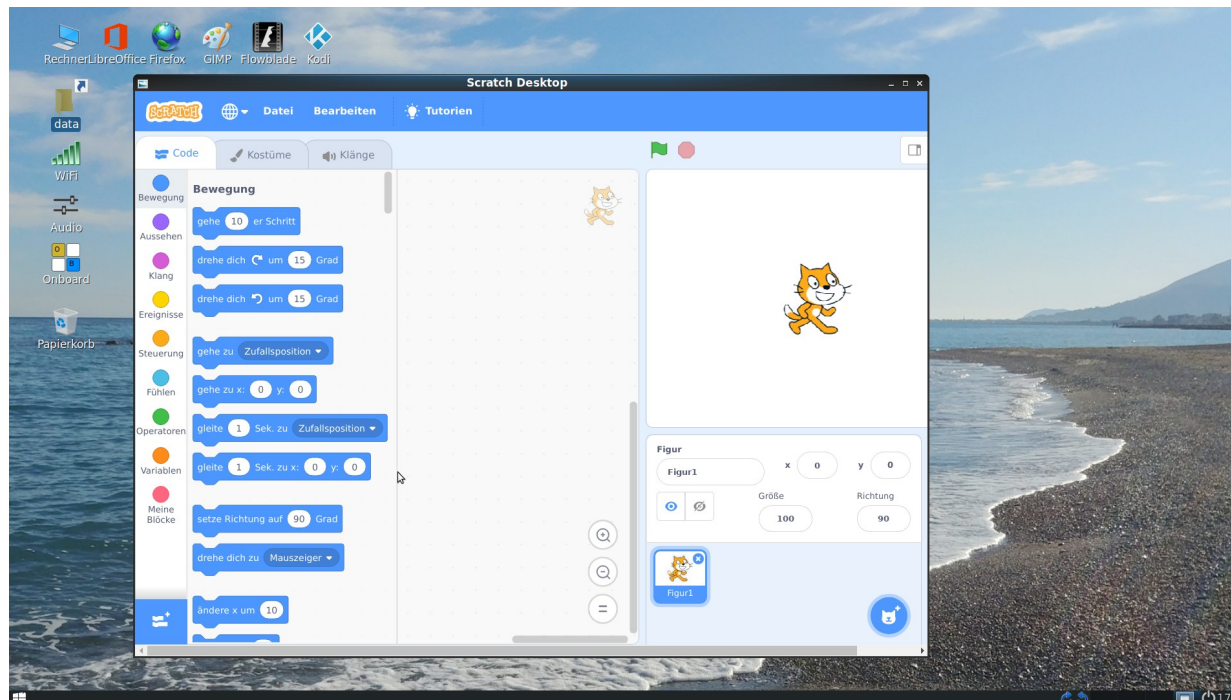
Rechner LibreOffice Firefox GIMP Flowblade Kodi

data

WiFi

Audio

Onboard

Papierkorb

Scratch Desktop

SCRATCH Datei Bearbeiten Tutorien

Code Kostüme Klänge

Bewegung
Aussehen
Klang
Ereignisse
Steuerung
Fühlen
Operatoren
Variablen
Meine Blöcke

Bewegung

gehe 10 er Schritt

drehe dich um 15 Grad

drehe dich um 15 Grad

gehe zu Zufallsposition

gehe zu x: 0 y: 0

gleite 1 Sek. zu Zufallsposition

gleite 1 Sek. zu x: 0 y: 0

setze Richtung auf 90 Grad

drehe dich zu Mauszeiger

ändere x um 10

Figur
Figur1
x 0
y 0
Größe
100
Richtung
90

Figur1